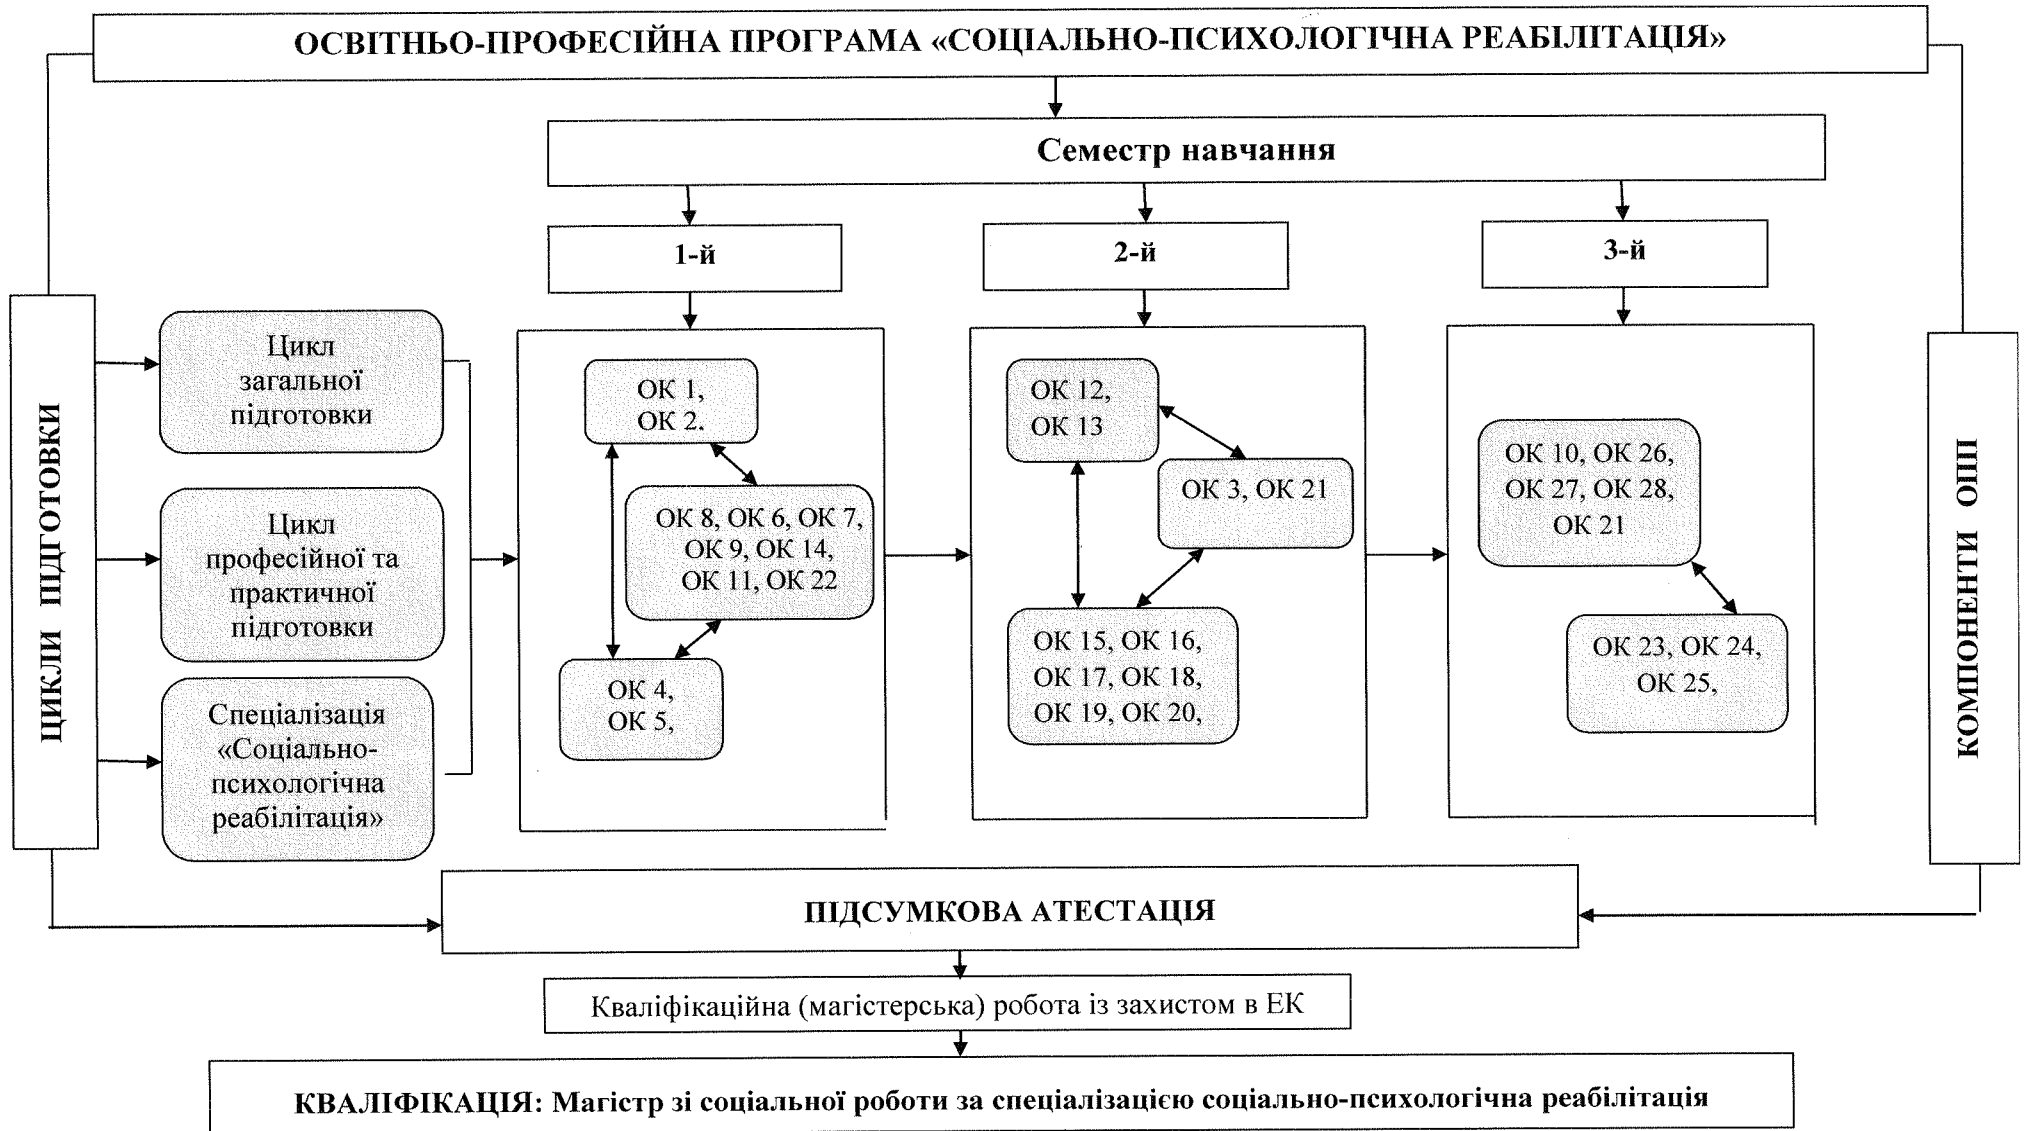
ОСВІТНЬО-ПРОФЕСІЙНА ПРОГРАМА «СОЦІАЛЬНО-ПСИХОЛОГІЧНА РЕАБІЛІТАЦІЯ»

Семестр навчання

1-й

2-й

3-й

ЦИКЛИ ПІДГОТОВКИ

Цикл загальної підготовки

Цикл професійної та практичної підготовки

Спеціалізація «Соціально-психологічна реабілітація»

ОК 1, ОК 2.

ОК 8, ОК 6, ОК 7, ОК 9, ОК 14, ОК 11, ОК 22

ОК 4, ОК 5,

ОК 12, ОК 13

ОК 3, ОК 21

ОК 15, ОК 16, ОК 17, ОК 18, ОК 19, ОК 20,

ОК 10, ОК 26, ОК 27, ОК 28, ОК 21

ОК 23, ОК 24, ОК 25,

КОМПОНЕНТИ ОПП

ПІДСУМКОВА АТЕСТАЦІЯ

Кваліфікаційна (магістерська) робота із захистом в ЕК

КВАЛІФІКАЦІЯ: Магістр зі соціальної роботи за спеціалізацією соціально-психологічна реабілітація